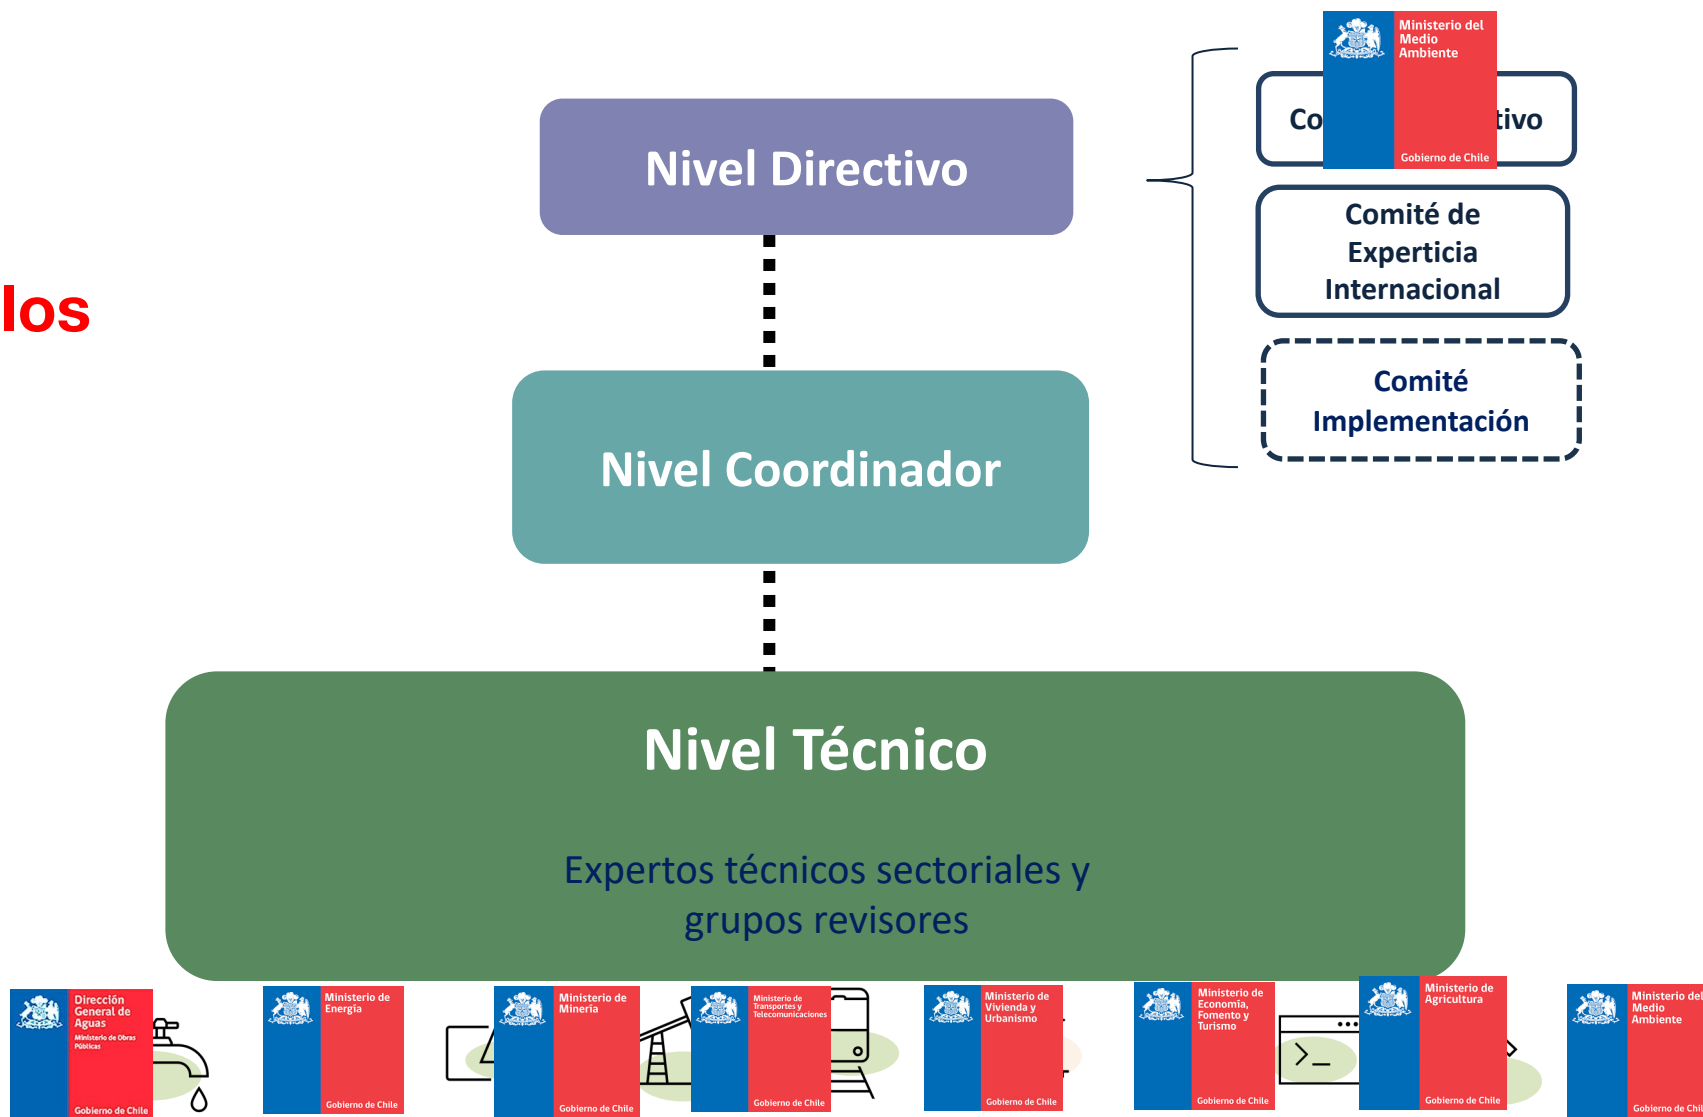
los

Nivel Directivo

Nivel Coordinador

Nivel Técnico

Expertos técnicos sectoriales y grupos revisores

Ministerio del Medio Ambiente
Gobierno de Chile

Co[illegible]tivo

Comité de Experticia Internacional

Comité Implementación

Dirección General de Aguas
Ministerio de Obras Públicas
Gobierno de Chile

Ministerio de Energía
Gobierno de Chile

Ministerio de Minería
Gobierno de Chile

Ministerio de Transportes y Telecomunicaciones
Gobierno de Chile

Ministerio de Vivienda y Urbanismo
Gobierno de Chile

Ministerio de Economía, Fomento y Turismo
Gobierno de Chile

Ministerio de Agricultura
Gobierno de Chile

Ministerio del Medio Ambiente
Gobierno de Chile